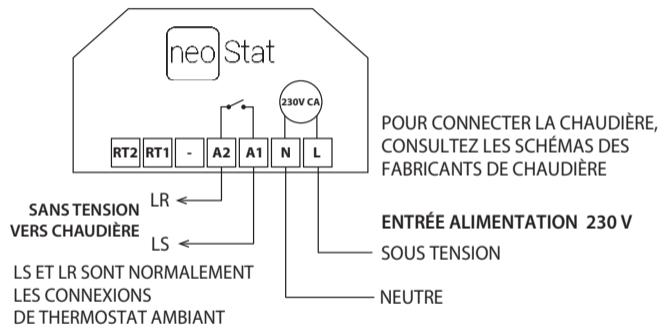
neoStat

230V CA

RT2 RT1 - A2 A1 N L

POUR CONNECTER LA CHAUDIÈRE, CONSULTEZ LES SCHÉMAS DES FABRICANTS DE CHAUDIÈRE

LR

SANS TENSION VERS CHAUDIÈRE

LS

ENTRÉE ALIMENTATION 230 V

SOUS TENSION

LS ET LR SONT NORMALEMENT LES CONNEXIONS DE THERMOSTAT AMBIANT

NEUTRE